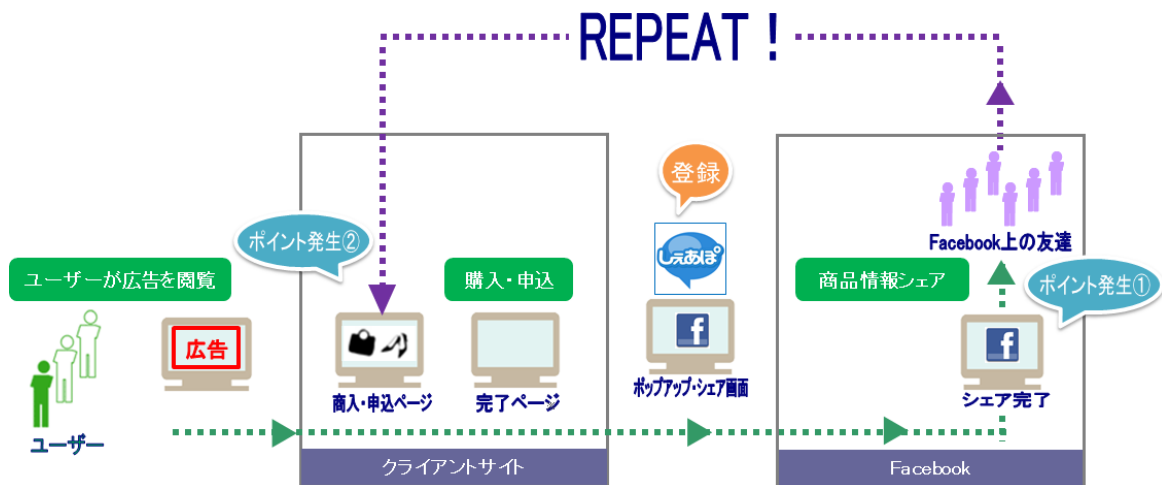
REPEAT！

登録

ポイント発生②

Facebook上の友達

ユーザーが広告を閲覧

購入・申込

商品情報シェア

ポイント発生①

広告

しえあぽ

f

f

商入・申込ページ

完了ページ

ポップアップ・シェア画面

シェア完了

ユーザー

クライアントサイト

Facebook